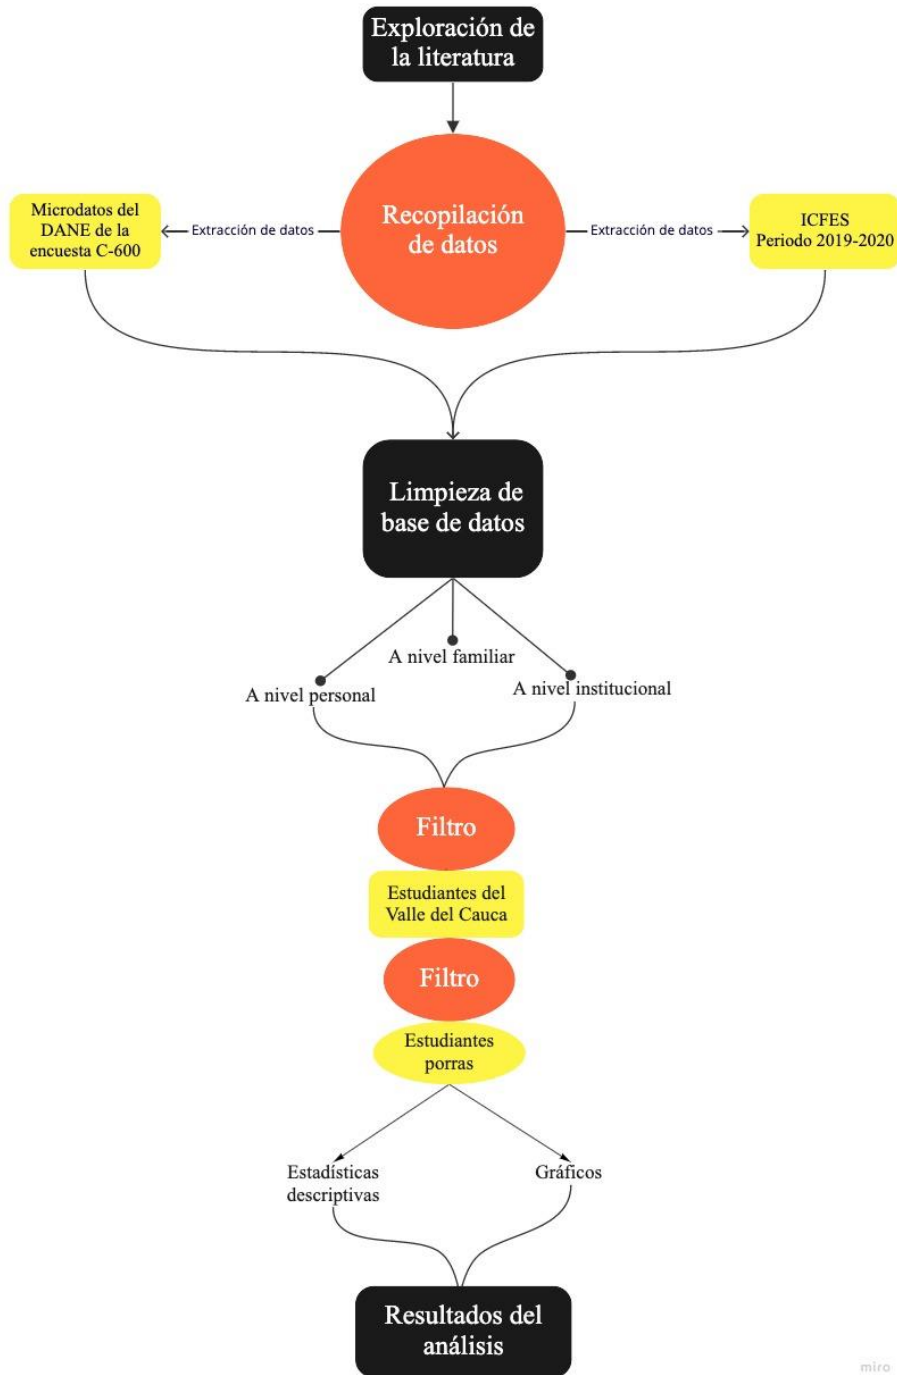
Exploración de la literatura

Microdatos del DANE de la encuesta C-600

Extracción de datos

Recopilación de datos

Extracción de datos

ICFES Periodo 2019-2020

Limpieza de base de datos

A nivel familiar

A nivel personal

A nivel institucional

Filtro

Estudiantes del Valle del Cauca

Filtro

Estudiantes porras

Estadísticas descriptivas

Gráficos

Resultados del análisis

miro